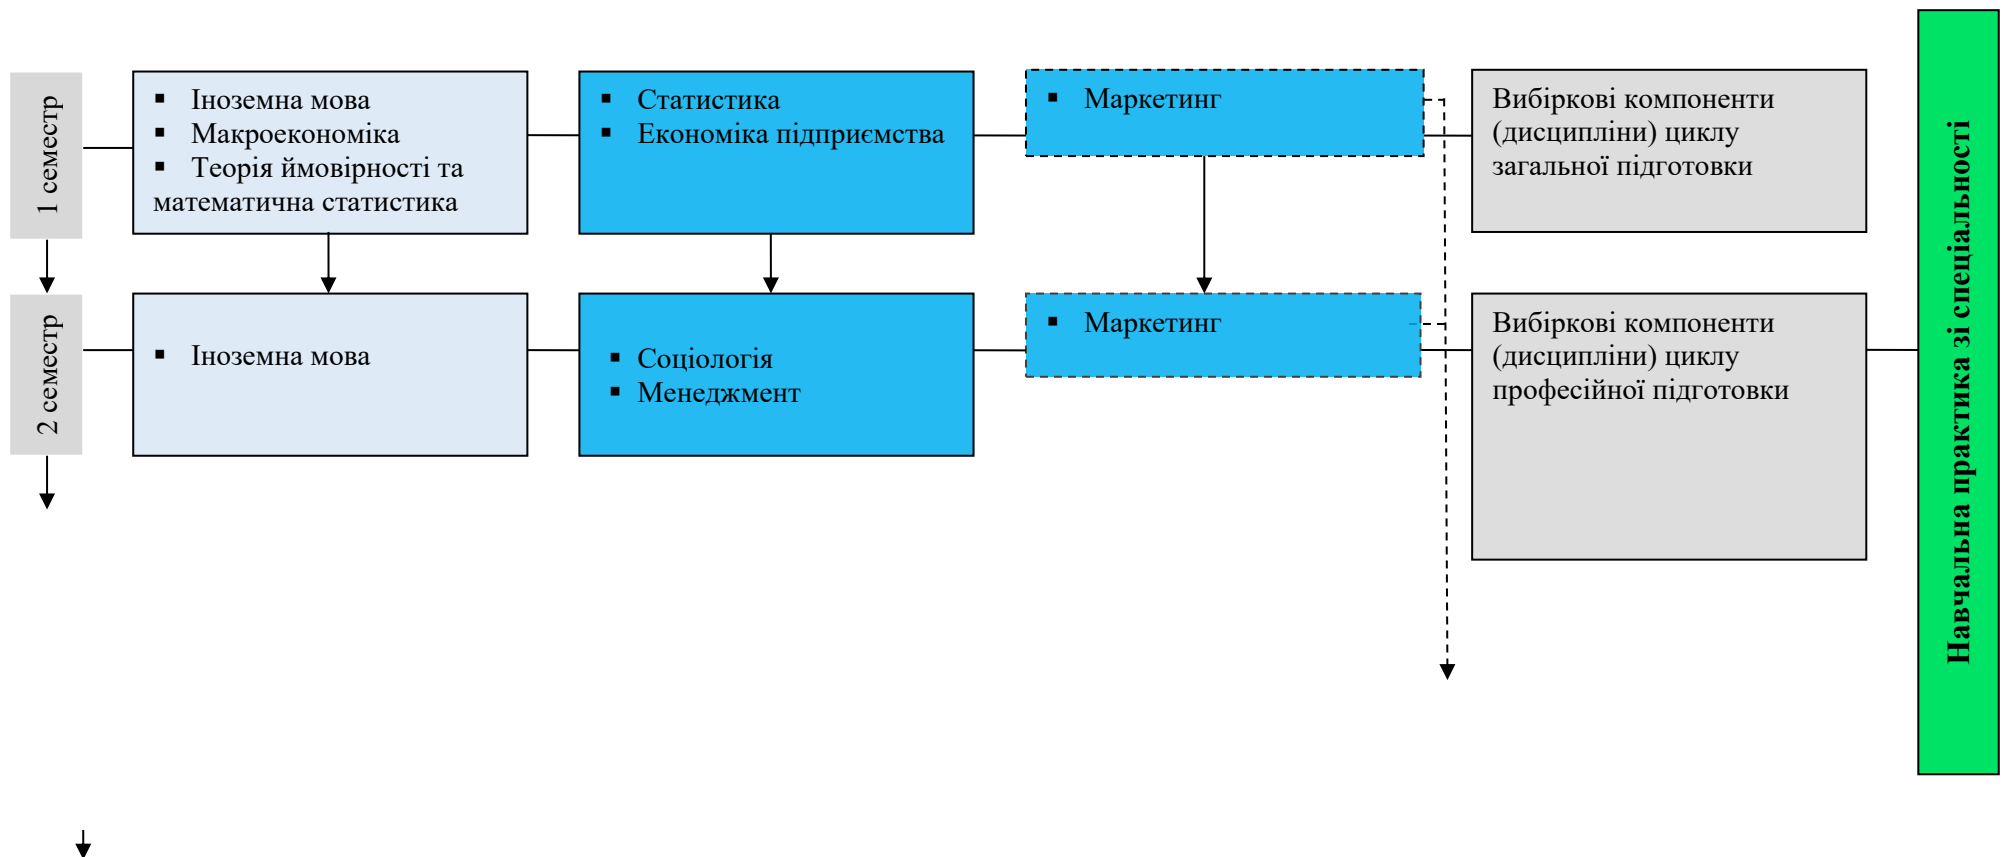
1 семестр

▪ Іноземна мова
▪ Макроекономіка
▪ Теорія ймовірності та математична статистика

▪ Статистика
▪ Економіка підприємства

▪ Маркетинг

Вибіркові компоненти (дисципліни) циклу загальної підготовки

2 семестр

▪ Іноземна мова

▪ Соціологія
▪ Менеджмент

▪ Маркетинг

Вибіркові компоненти (дисципліни) циклу професійної підготовки

Навчальна практика зі спеціальності